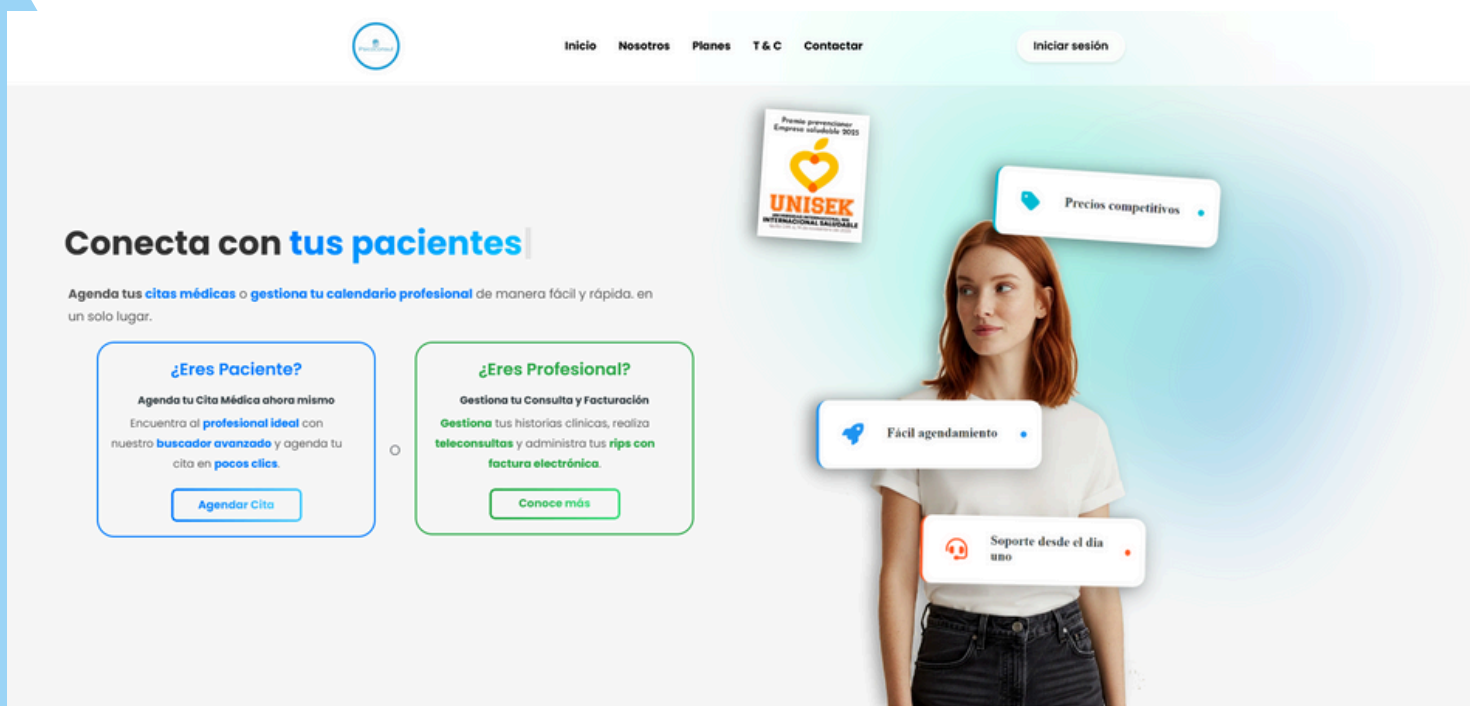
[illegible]

Inicio Nosotros Planes T & C Contactar

Iniciar sesión

Premio prevencionar Empresa saludable 2023

UNISEK

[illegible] INTERNACIONAL SALUDABLE

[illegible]

Precios competitivos

Conecta con tus pacientes

Agenda tus citas médicas o gestiona tu calendario profesional de manera fácil y rápida. en un solo lugar.

¿Eres Paciente?

Agenda tu Cita Médica ahora mismo

Encuentra al profesional ideal con nuestro buscador avanzado y agenda tu cita en pocos clics.

Agendar Cita

O

¿Eres Profesional?

Gestiona tu Consulta y Facturación

Gestiona tus historias clínicas, realiza teleconsultas y administra tus rips con factura electrónica.

Conoce más

Fácil agendamiento

Soporte desde el dia uno